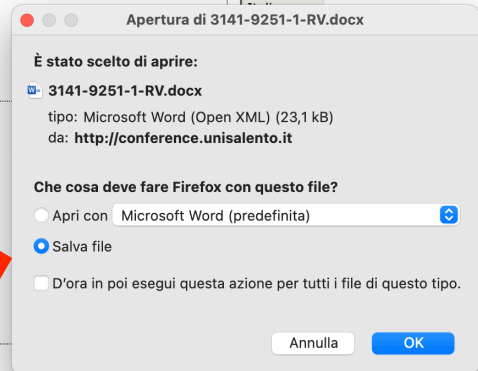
Apertura di 3141-9251-1-RV.docx

È stato scelto di aprire:

3141-9251-1-RV.docx

tipo: Microsoft Word (Open XML) (23,1 kB)
da: http://conference.unisalento.it

Che cosa deve fare Firefox con questo file?

Apri con Microsoft Word (predefinita)

Salva file

D'ora in poi esegui questa azione per tutti i file di questo tipo.

Annulla OK